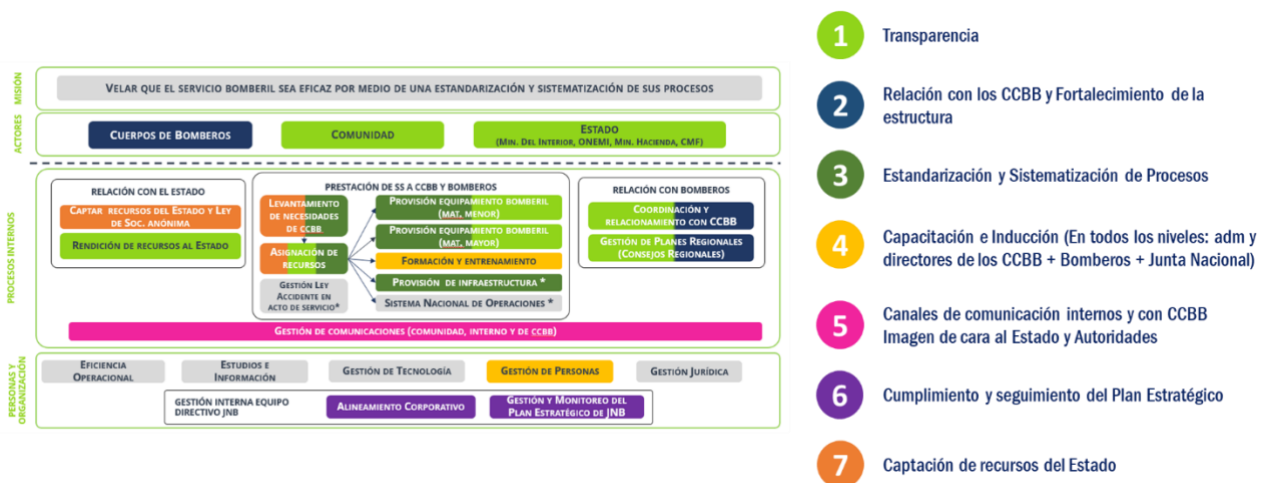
MISIÓN

Velar que el servicio bomberil sea eficaz por medio de una estandarización y sistematización de sus procesos

ACTORES

Cuerpos de Bomberos

Comunidad

Estado (Min. Del Interior, ONEMI, Min. Hacienda, CMF)

PROCESOS INTERNOS

Relación con el Estado

Captar recursos del Estado y Ley de Soc. anónima

Rendición de recursos al Estado

Prestación de SS a CCBB y Bomberos

Levantamiento de necesidades de CCBB

Asignación de recursos

Gestión Ley Accidente en acto de servicio*

Provisión equipamiento bomberil (mat. menor)

Provisión equipamiento bomberil (mat. mayor)

Formación y entrenamiento

Provisión de infraestructura *

Sistema Nacional de Operaciones *

Relación con Bomberos

Coordinación y relacionamiento con CCBB

Gestión de Planes Regionales (Consejos Regionales)

Gestión de comunicaciones (comunidad, interno y de CCBB)

PERSONAS Y ORGANIZACIÓN

Eficiencia Operacional

Estudios e Información

Gestión de Tecnología

Gestión de Personas

Gestión Jurídica

Gestión interna equipo directivo JNB

Alineamiento Corporativo

Gestión y Monitoreo del Plan Estratégico de JNB

1 Transparencia

2 Relación con los CCBB y Fortalecimiento de la estructura

3 Estandarización y Sistematización de Procesos

4 Capacitación e Inducción (En todos los niveles: adm y directores de los CCBB + Bomberos + Junta Nacional)

5 Canales de comunicación internos y con CCBB Imagen de cara al Estado y Autoridades

6 Cumplimiento y seguimiento del Plan Estratégico

7 Captación de recursos del Estado